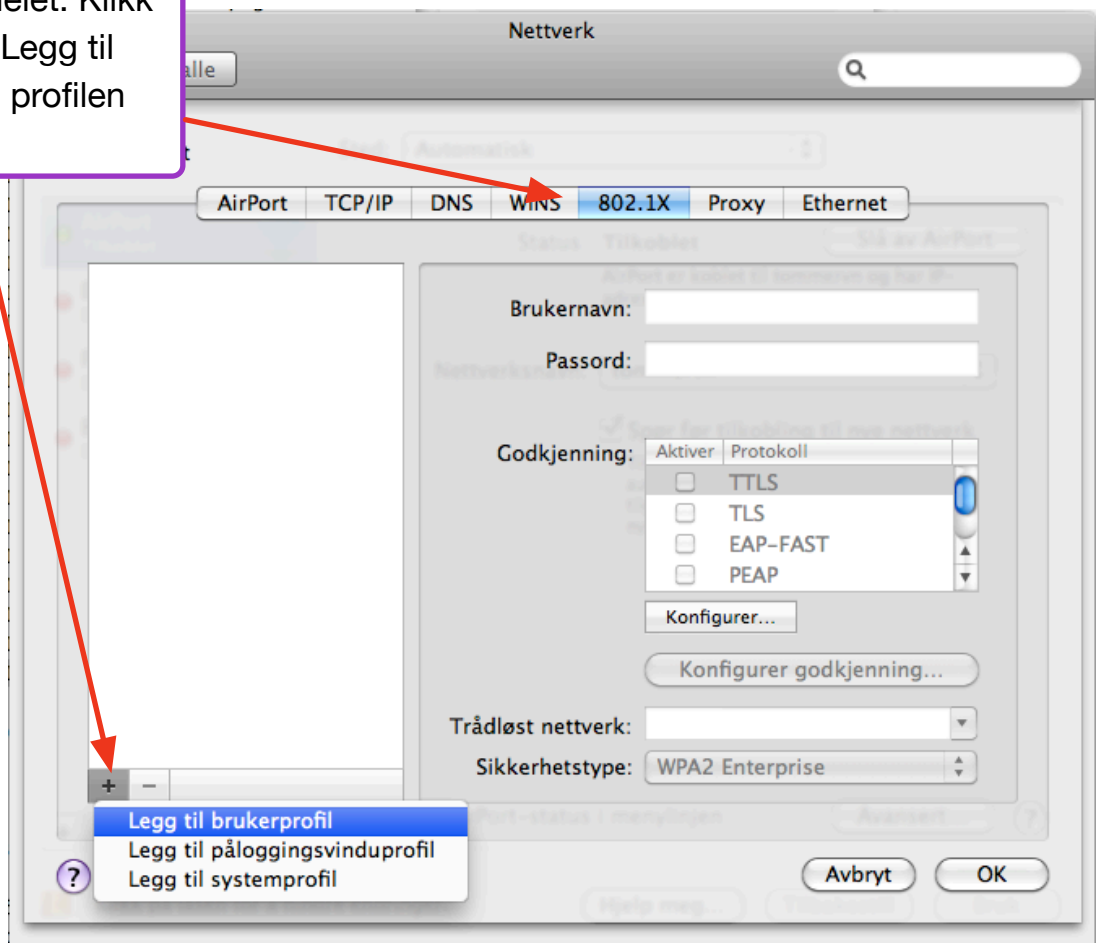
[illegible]elet. Klikk
Legg til
profilen

Nettverk

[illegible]alle

AirPort | TCP/IP | DNS | WINS | 802.1X | Proxy | Ethernet

Brukernavn:
Passord:

Godkjenning:

| Aktiver | Protokoll |
|---|---|
| ☐ | TTLS |
| ☐ | TLS |
| ☐ | EAP-FAST |
| ☐ | PEAP |

Konfigurer...

Konfigurer godkjenning...

Trådløst nettverk:
Sikkerhetstype: WPA2 Enterprise

+ −

Legg til brukerprofil
Legg til påloggingsvinduprofil
Legg til systemprofil

?

Avbryt
OK